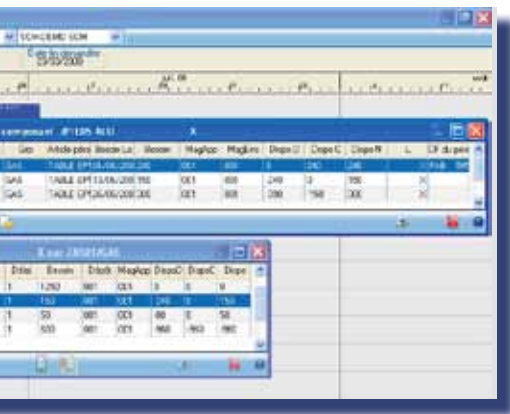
SCHEME SCM

Date de demande
19/09/2008

composant JP1205 AtU

| Gio | Article père | Besoin Le | Besoin | MagApp | MagLivr | Dispo D | Dispo C | Dispo N | L | CF du père |
|---|---|---|---|---|---|---|---|---|---|---|
| GAS | TABLE CPT | 18/06/200 | 240 | 001 | 001 | 0 | 240 | 240 | | |
| GAS | TABLE CPT | 13/06/200 | 150 | 001 | 001 | 240 | 0 | 150 | X | |
| GAS | TABLE CPT | 26/06/200 | 300 | 001 | 001 | 390 | 150 | 300 | X | |

| Délai | Besoin | Dépôt | MagApp | DispoD | DispoC | Dispo |
|---|---|---|---|---|---|---|
| 1 | 1250 | 001 | 001 | 0 | 0 | 0 |
| 1 | 150 | 001 | 001 | 240 | 0 | 150 |
| 1 | 50 | 001 | 001 | 80 | 0 | 50 |
| 1 | 500 | 001 | 001 | 960 | 960 | 960 |